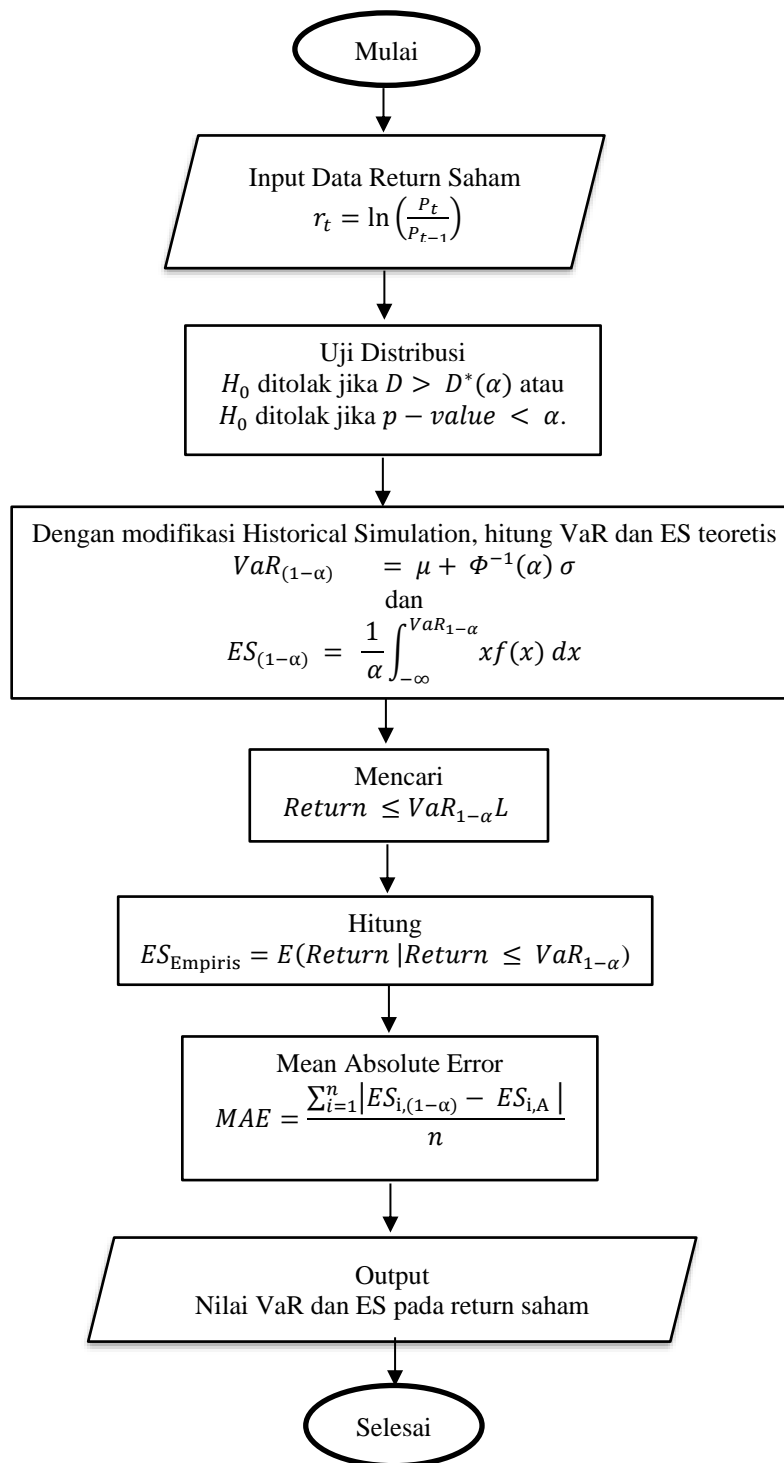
Mulai

Input Data Return Saham
$r_t = \ln\left(\frac{P_t}{P_{t-1}}\right)$

Uji Distribusi
$H_0$ ditolak jika $D > D^*(\alpha)$ atau
$H_0$ ditolak jika $p - value < \alpha$.

Dengan modifikasi Historical Simulation, hitung VaR dan ES teoretis
$VaR_{(1-\alpha)} = \mu + \Phi^{-1}(\alpha)\,\sigma$
dan
$ES_{(1-\alpha)} = \frac{1}{\alpha}\int_{-\infty}^{VaR_{1-\alpha}} xf(x)\,dx$

Mencari
$Return \leq VaR_{1-\alpha}L$

Hitung
$ES_{\text{Empiris}} = E(Return\,|Return \leq VaR_{1-\alpha})$

Mean Absolute Error
$MAE = \frac{\sum_{i=1}^{n}\left|ES_{\text{i},(1-\alpha)} - ES_{\text{i,A}}\right|}{n}$

Output
Nilai VaR dan ES pada return saham

Selesai